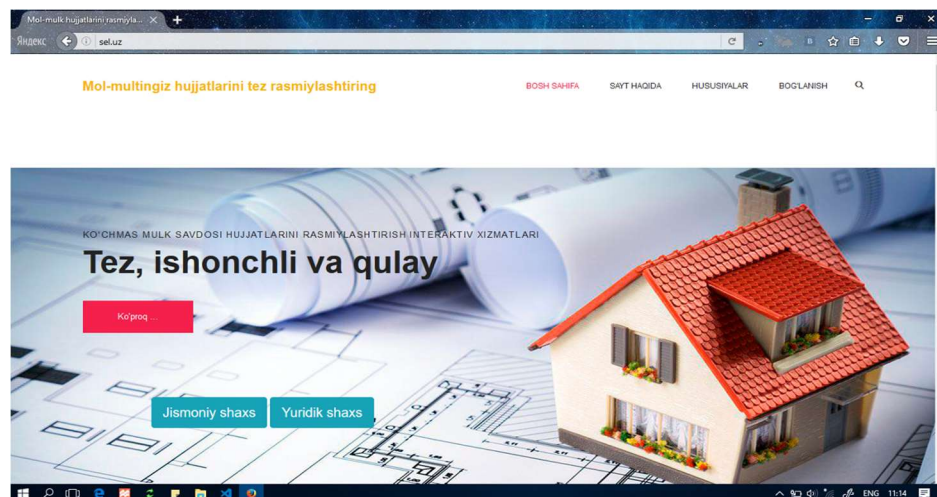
Mol-mulk hujjatlarini rasmiyla...

Яндекс

sel.uz

Mol-multingiz hujjatlarini tez rasmiylashtiring

BOSH SAHIFA SAYT HAQIDA HUSUSIYALAR BOG'LANISH

KO'CHMAS MULK SAVDOSI HUJJATLARINI RASMIYLASHTIRISH INTERAKTIV XIZMATLARI

Tez, ishonchli va qulay

Ko'proq ...

Jismoniy shaxs Yuridik shaxs

ENG 11:14